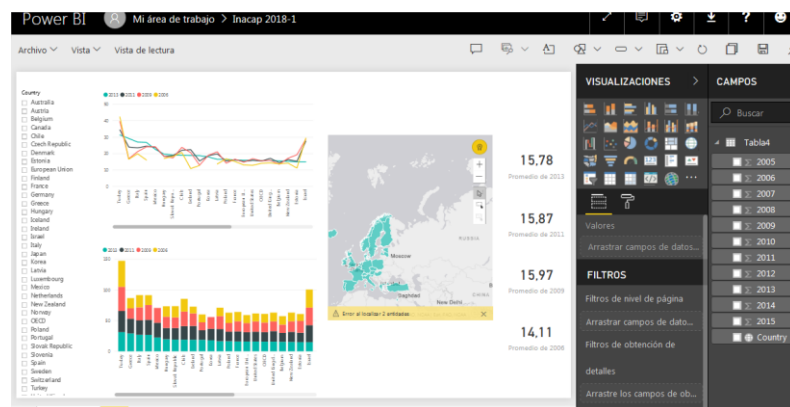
Power BI Mi área de trabajo > Inacap 2018-1

Archivo Vista Vista de lectura

Country
Australia
Austria
Belgium
Canada
Chile
Czech Republic
Denmark
Estonia
European Union
Finland
France
Germany
Greece
Hungary
Iceland
Ireland
Israel
Italy
Japan
Korea
Latvia
Luxembourg
Mexico
Netherlands
New Zealand
Norway
OECD
Poland
Portugal
Slovak Republic
Slovenia
Spain
Sweden
Switzerland
Turkey

2013 2011 2009 2008

2013 2011 2009 2008

Moscow
Baghdad
New Delhi

Error al localizar 2 entidades.

15,78
Promedio de 2013

15,87
Promedio de 2011

15,97
Promedio de 2009

14,11
Promedio de 2008

VISUALIZACIONES >

Valores
Arrastrar campos de datos...

FILTROS
Filtros de nivel de página
Arrastrar campos de dato...
Filtros de obtención de detalles
Arrastre los campos de ob...

CAMPOS
Buscar
Tabla4
2005
2006
2007
2008
2009
2010
2011
2012
2013
2014
2015
Country